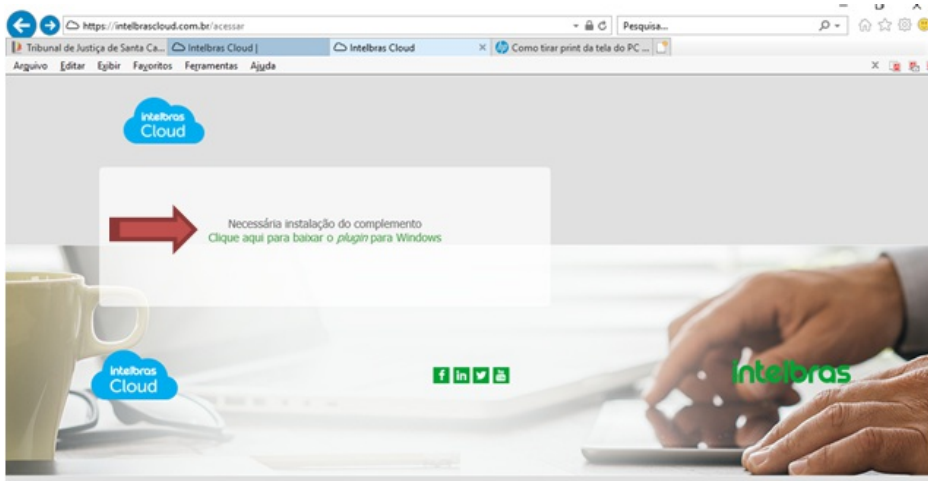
https://intelbrascloud.com.br/acessar

Pesquisa...

Tribunal de Justiça de Santa Ca... Intelbras Cloud | Intelbras Cloud × Como tirar print da tela do PC ...

Arquivo Editar Exibir Favoritos Ferramentas Ajuda

intelbras Cloud

Necessária instalação do complemento
Clique aqui para baixar o *plugin* para Windows

intelbras Cloud

intelbras